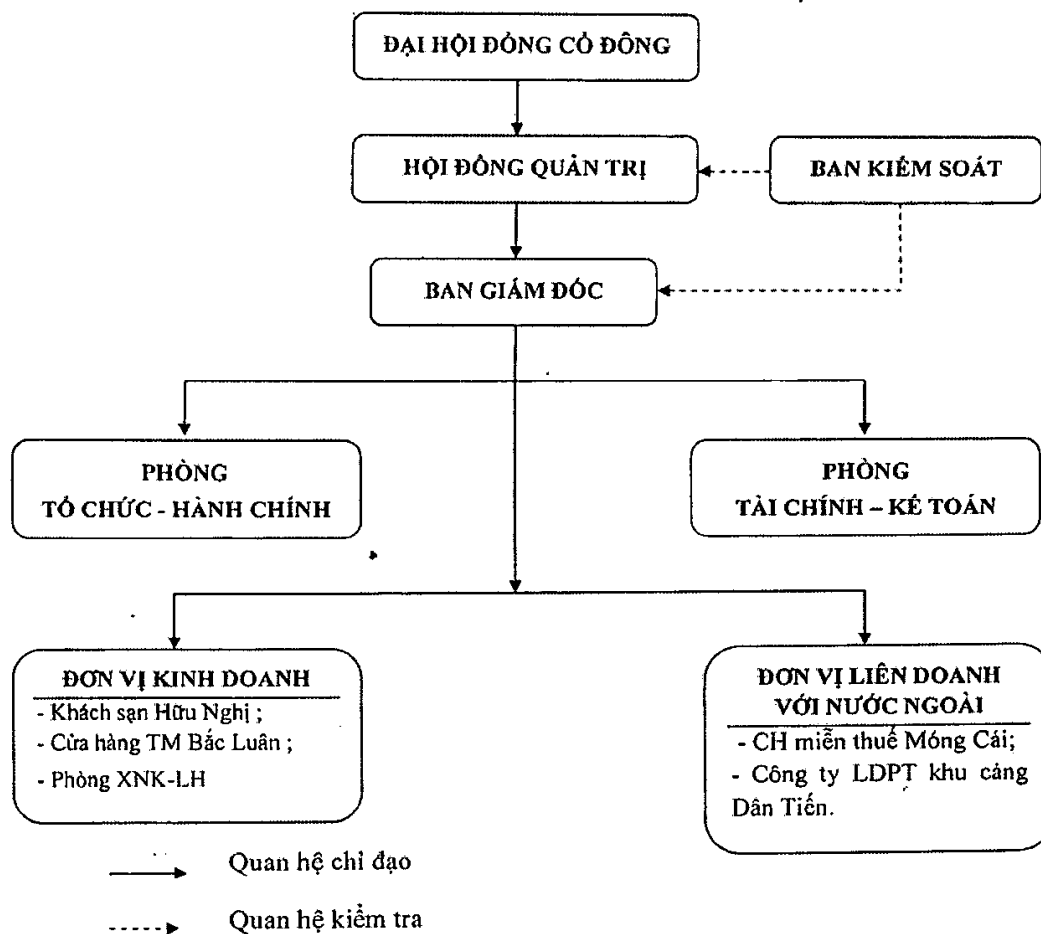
ĐẠI HỘI ĐỒNG CỔ ĐÔNG

HỘI ĐỒNG QUẢN TRỊ

BAN KIỂM SOÁT

BAN GIÁM ĐỐC

PHÒNG
TỔ CHỨC - HÀNH CHÍNH

PHÒNG
TÀI CHÍNH – KẾ TOÁN

ĐƠN VỊ KINH DOANH
- Khách sạn Hữu Nghị ;
- Cửa hàng TM Bắc Luân ;
- Phòng XNK-LH

ĐƠN VỊ LIÊN DOANH VỚI NƯỚC NGOÀI
- CH miễn thuế Móng Cái;
- Công ty LDPT khu cảng Dân Tiến.

Quan hệ chỉ đạo

Quan hệ kiểm tra